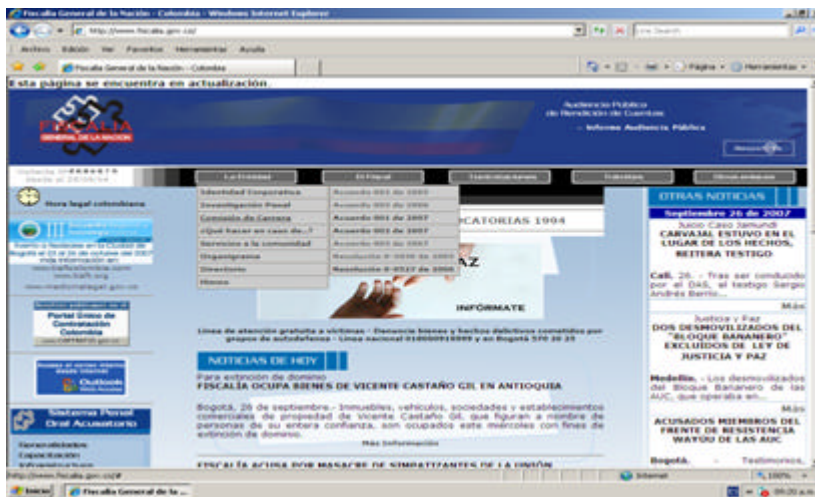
Fiscalía General de la Nación - Colombia - Windows Internet Explorer

http://www.fiscalia.gov.co/

Live Search

Archivo Edición Ver Favoritos Herramientas Ayuda

Fiscalía General de la Nación - Colombia

Página Herramientas

Esta página se encuentra en actualización.

FISCALÍA GENERAL DE LA NACIÓN

Audiencia Pública de Rendición de Cuentas

- Informe Audiencia Pública

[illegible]

Visitante Nº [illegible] desde el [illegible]

La Entidad | El Fiscal | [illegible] | Trámites | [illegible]

Hora legal colombiana

Identidad Corporativa
Investigación Penal
Comisión de Carrera
¿Qué hacer en caso de...?
Servicios a la comunidad
Organigrama
Directorio
Himno

Acuerdo 001 de 2005
Acuerdo 001 de 2006
Acuerdo 001 de 2007
Acuerdo 002 de 2007
Acuerdo 003 de 2007
Resolución 0-0016 de 2007
Resolución 0-0517 de 2006

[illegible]CATORIAS 1994

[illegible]AZ

INFÓRMATE

Portal Único de Contratación Colombia

Outlook Web Access

Sistema Penal Oral Acusatorio

Línea de atención gratuita a víctimas - Denuncia bienes y hechos delictivos cometidos por grupos de autodefensa - Línea nacional 018000919999 y en Bogotá 570 20 20

NOTICIAS DE HOY

Para extinción de dominio
FISCALÍA OCUPA BIENES DE VICENTE CASTAÑO GIL EN ANTIOQUIA

Bogotá, 26 de septiembre.- Inmuebles, vehículos, sociedades y establecimientos comerciales de propiedad de Vicente Castaño Gil, que figuran a nombre de personas de su entera confianza, son ocupados este miércoles con fines de extinción de dominio.

Más información

FISCALÍA ACUSA POR MASACRE DE SIMPATIZANTES DE LA UNIÓN

OTRAS NOTICIAS

Septiembre 26 de 2007

Juicio Caso Jamundí
CARVAJAL ESTUVO EN EL LUGAR DE LOS HECHOS, REITERA TESTIGO

Cali, 26.- Tras ser conducido por el DAS, el testigo Sergio Andrés Berrío...

Más

Justicia y Paz
DOS DESMOVILIZADOS DEL "BLOQUE BANANERO" EXCLUIDOS DE LEY DE JUSTICIA Y PAZ

Medellín.- Los desmovilizados del Bloque Bananero de las AUC, que operaba en...

Más

ACUSADOS MIEMBROS DEL FRENTE DE RESISTENCIA WAYÚU DE LAS AUC

Bogotá.- Testimonios,

Internet 100%

Inicio Fiscalía General de la ...